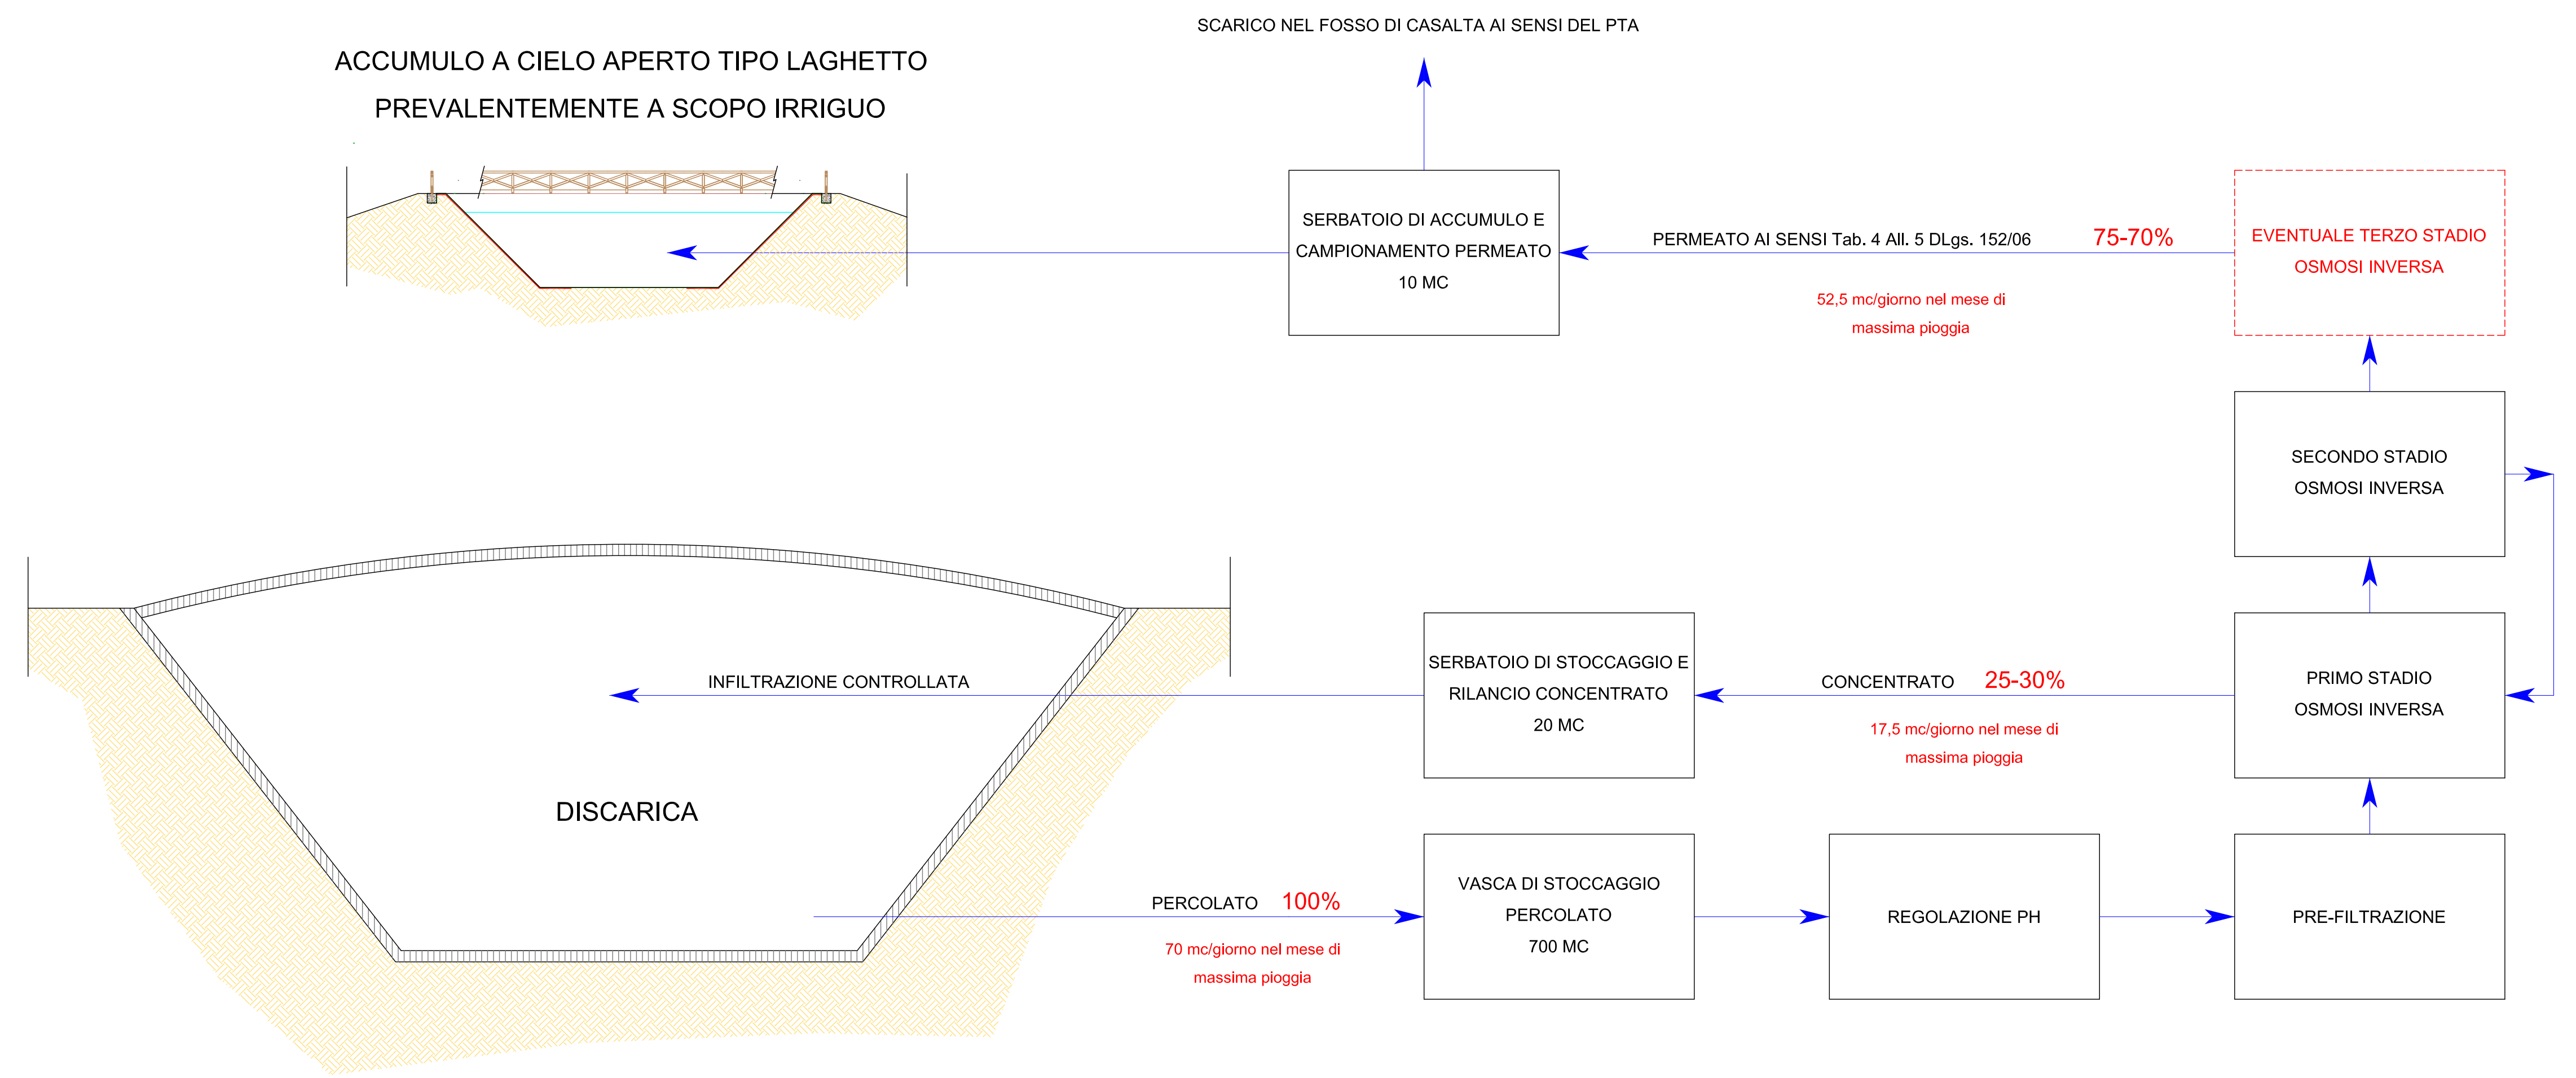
SCARICO NEL FOSSO DI CASALTA AI SENSI DEL PTA

ACCUMULO A CIELO APERTO TIPO LAGHETTO
PREVALENTEMENTE A SCOPO IRRIGUO

SERBATOIO DI ACCUMULO E CAMPIONAMENTO PERMEATO 10 MC

PERMEATO AI SENSI Tab. 4 All. 5 DLgs. 152/06 75-70%

52,5 mc/giorno nel mese di massima pioggia

EVENTUALE TERZO STADIO OSMOSI INVERSA

SECONDO STADIO OSMOSI INVERSA

SERBATOIO DI STOCCAGGIO E RILANCIO CONCENTRATO 20 MC

INFILTRAZIONE CONTROLLATA

CONCENTRATO 25-30%

17,5 mc/giorno nel mese di massima pioggia

PRIMO STADIO OSMOSI INVERSA

DISCARICA

PERCOLATO 100%

70 mc/giorno nel mese di massima pioggia

VASCA DI STOCCAGGIO PERCOLATO 700 MC

REGOLAZIONE PH

PRE-FILTRAZIONE